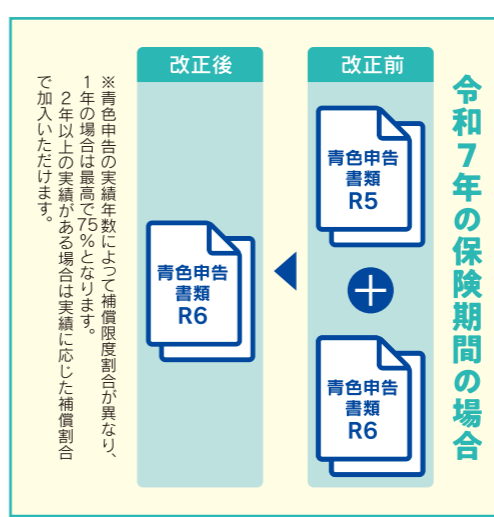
令和7年の保険期間の場合

改正前

青色申告書類 R5

青色申告書類 R6

改正後

青色申告書類 R6

※青色申告の実績年数によって補償限度割合が異なり、1年の場合は最高で75%となります。
2年以上の実績がある場合は実績に応じた補償割合で加入いただけます。